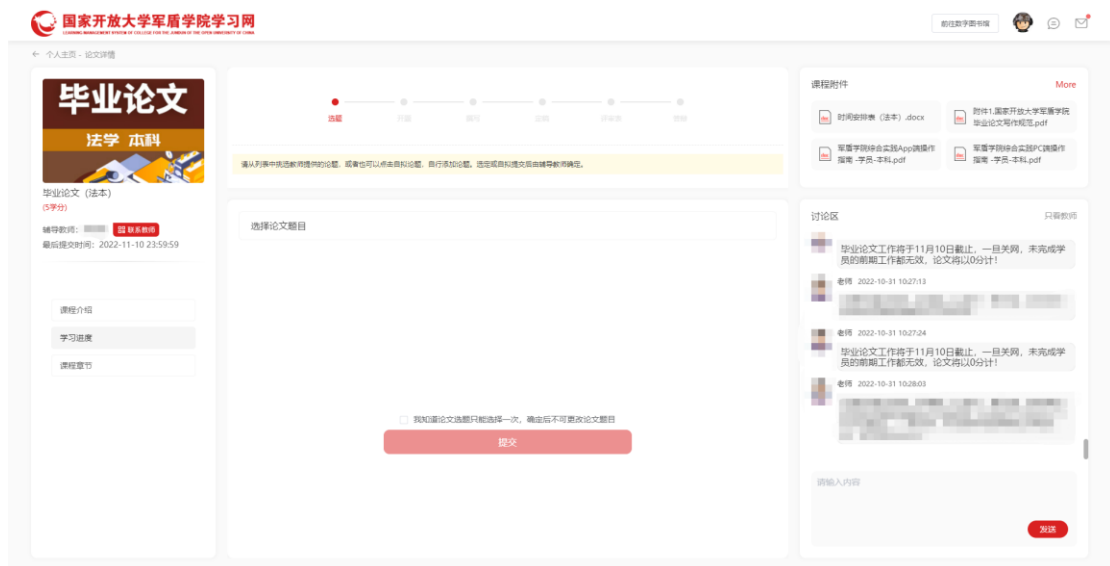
国家开放大学军盾学院学习网
LEARNING MANAGEMENT SYSTEM OF COLLEGE FOR THE JUNDUN OF THE OPEN UNIVERSITY OF CHINA

前往数字图书馆

← 个人主页 - 论文详情

毕业论文
法学 本科

毕业论文（法本）
(5学分)
辅导教师: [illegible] 联系教师
最后提交时间：2022-11-10 23:59:59

课程介绍
学习进度
课程章节

选题 开题 撰写 定稿 评审表 答辩

请从列表中挑选教师提供的论题，或者也可以点击自拟论题，自行添加论题。选定或自拟提交后由辅导教师确定。

选择论文题目

我知道论文选题只能选择一次，确定后不可更改论文题目

提交

课程附件 More
时间安排表（法本）.docx
附件1.国家开放大学军盾学院毕业论文写作规范.pdf
军盾学院综合实践App端操作指南 -学员-本科.pdf
军盾学院综合实践PC端操作指南 -学员-本科.pdf

讨论区 只看教师

毕业论文工作将于11月10日截止，一旦关网，未完成学员的前期工作都无效，论文将以0分计！

老师 2022-10-31 10:27:13
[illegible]

老师 2022-10-31 10:27:24
毕业论文工作将于11月10日截止，一旦关网，未完成学员的前期工作都无效，论文将以0分计！

老师 2022-10-31 10:28:03
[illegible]

请输入内容

发送